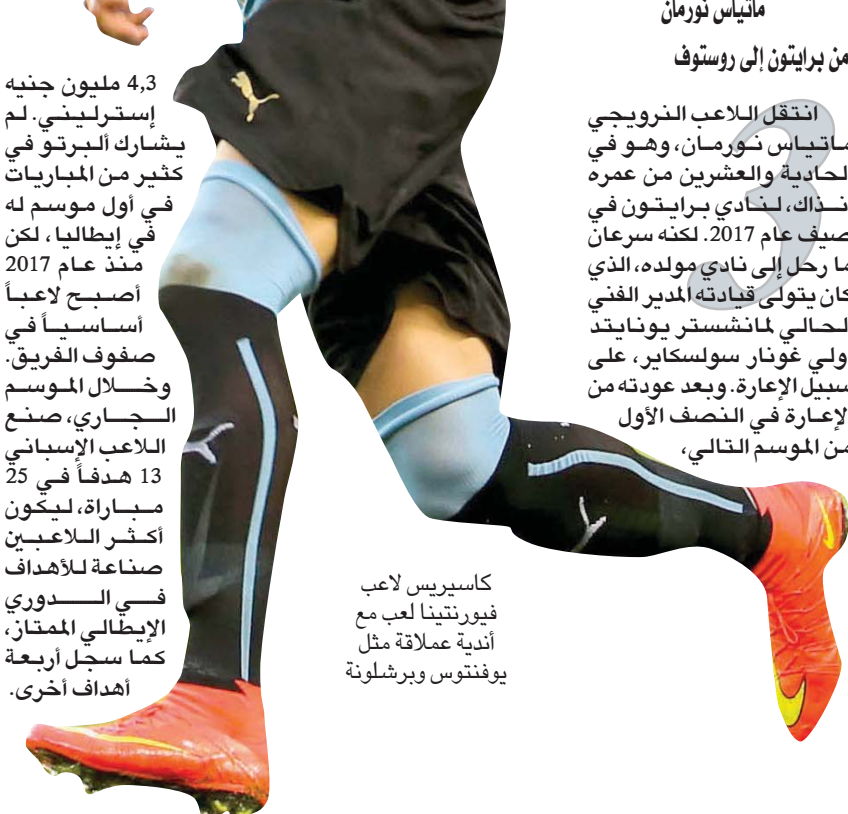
ماتياس نورمان

من برايتون إلى روستوف

3

انتقل اللاعب النرويجي ماتياس نورمان، وهو في الحادية والعشرين من عمره آنذاك، لنادي برايتون في صيف عام 2017. لكنه سرعان ما رحل إلى نادي مولده، الذي كان يتولى قيادته المدير الفني الحالي لمانشستر يونايتد أولي غونار سولسكاير، على سبيل الإعارة. وبعد عودته من الإعارة في النصف الأول من الموسم التالي،

4,3 مليون جنيه إسترليني. لم يشارك ألبرتو في كثير من المباريات في أول موسم له في إيطاليا، لكن منذ عام 2017 أصبح لاعباً أساسياً في صفوف الفريق. وخلال الموسم الجاري، صنع اللاعب الإسباني 13 هدفاً في 25 مباراة، ليكون أكثر اللاعبين صناعة للأهداف في الدوري الإيطالي الممتاز، كما سجل أربعة أهداف أخرى.

كاسيريس لاعب فيورنتينا لعب مع أندية عملاقة مثل يوفنتوس وبرشلونة